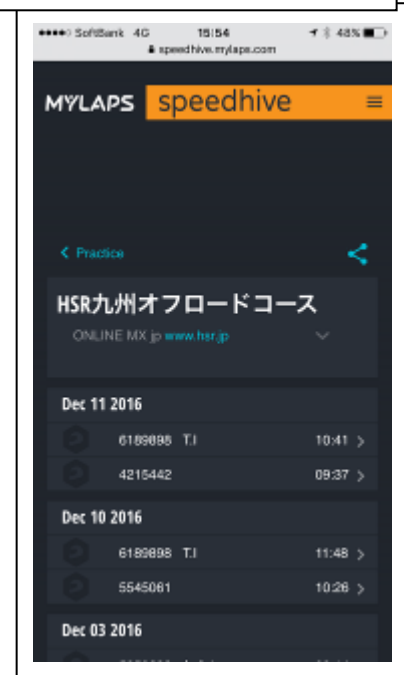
●●●●○ SoftBank 4G 15:54 48%
speedhive.mylaps.com

MYLAPS speedhive

< Practice

HSR九州オフロードコース

ONLINE MX jp www.hsr.jp

Dec 11 2016

6189898 T.I 10:41 >

4215442 09:37 >

Dec 10 2016

6189898 T.I 11:48 >

5545061 10:26 >

Dec 03 2016

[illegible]